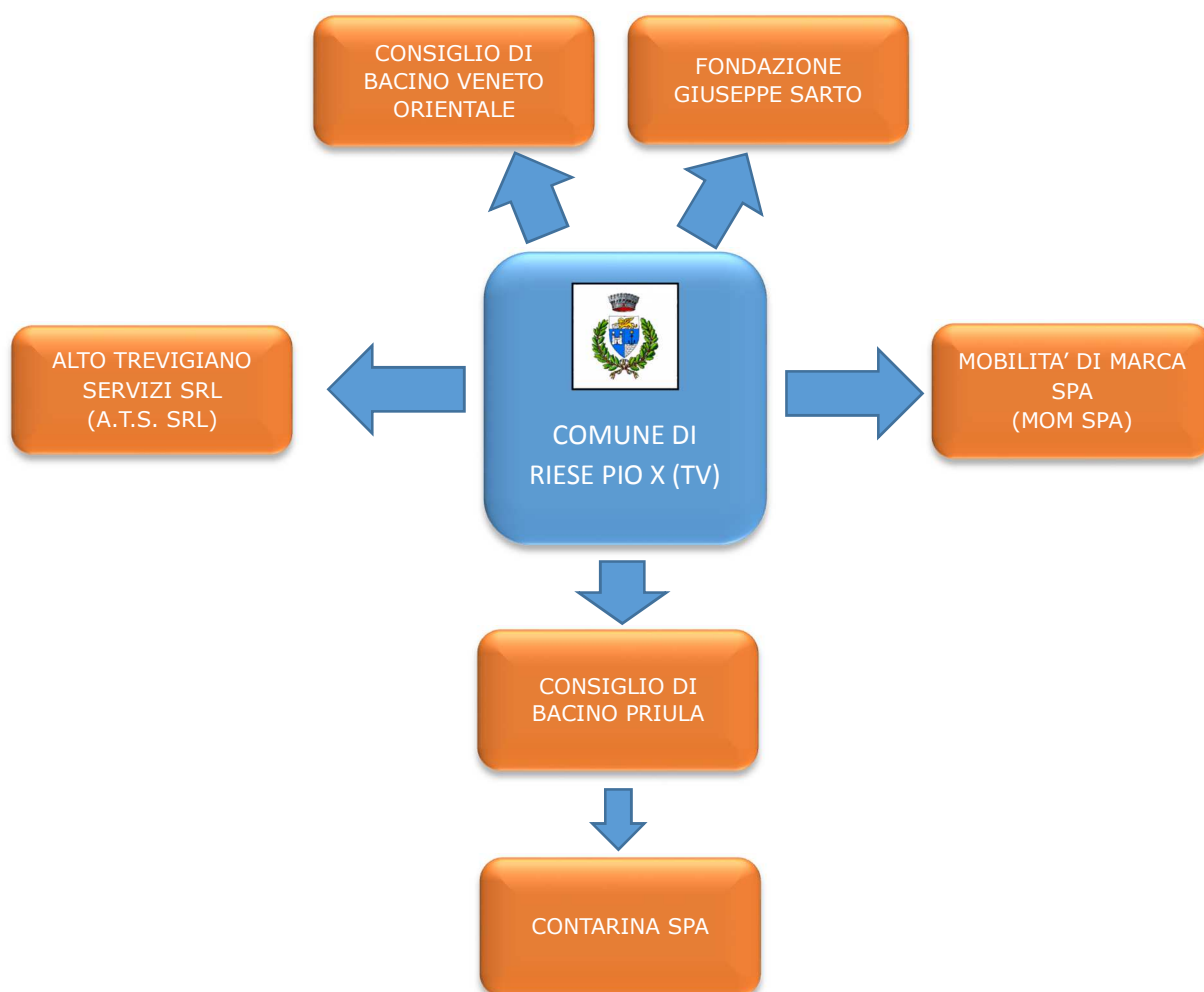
CONSIGLIO DI BACINO VENETO ORIENTALE

FONDAZIONE GIUSEPPE SARTO

ALTO TREVIGIANO SERVIZI SRL (A.T.S. SRL)

COMUNE DI RIESE PIO X (TV)

MOBILITA' DI MARCA SPA (MOM SPA)

CONSIGLIO DI BACINO PRIULA

CONTARINA SPA